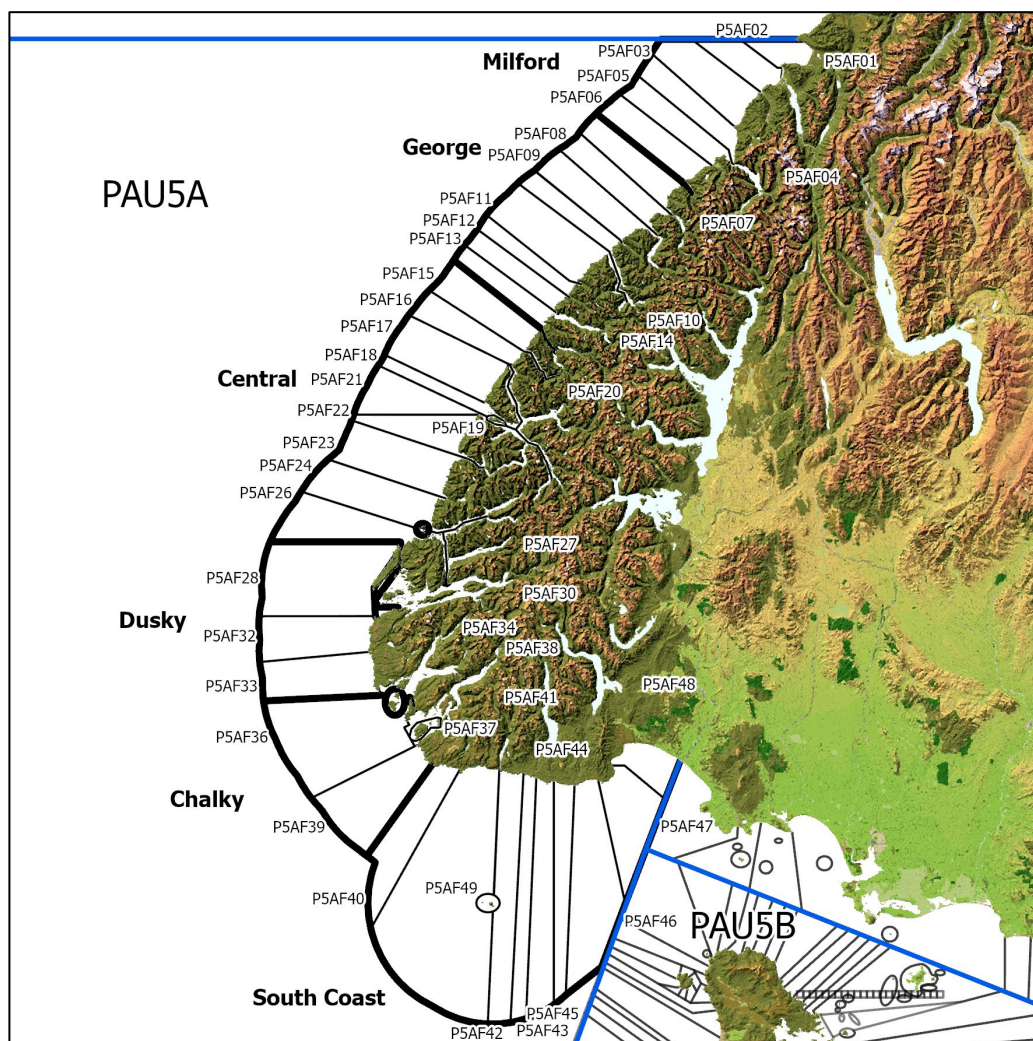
P5AF02
P5AF03
Milford
P5AF01
P5AF05
P5AF06
P5AF08
George
P5AF09
P5AF04
PAU5A
P5AF11
P5AF12
P5AF07
P5AF13
P5AF15
P5AF16
P5AF17
P5AF10
P5AF14
P5AF18
Central
P5AF21
P5AF20
P5AF22
P5AF19
P5AF23
P5AF24
P5AF26
P5AF27
P5AF28
P5AF30
Dusky
P5AF32
P5AF34
P5AF38
P5AF33
P5AF48
P5AF41
P5AF36
P5AF37
P5AF44
Chalky
P5AF47
P5AF39
P5AF49
P5AF40
P5AF46
PAU5B
South Coast
P5AF45
P5AF42
P5AF43